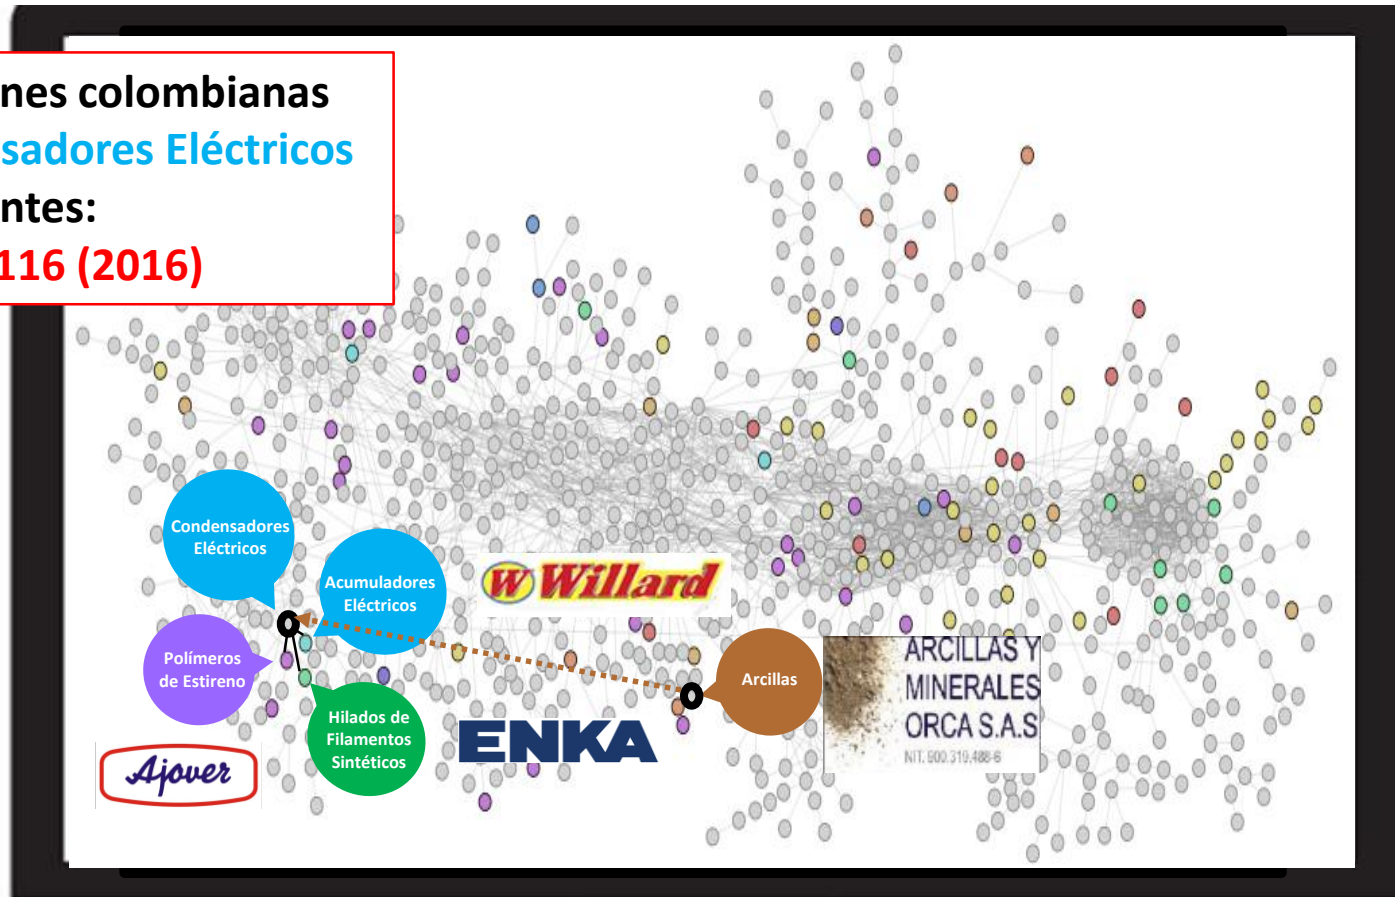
nes colombianas
sadores Eléctricos
ntes:
116 (2016)

Condensadores Eléctricos

Acumuladores Eléctricos

W Willard

Polímeros de Estireno

Arcillas

ARCILLAS Y MINERALES ORCA S.A.S
NIT. 900.319.488-6

Hilados de Filamentos Sintéticos

ENKA

Ajover